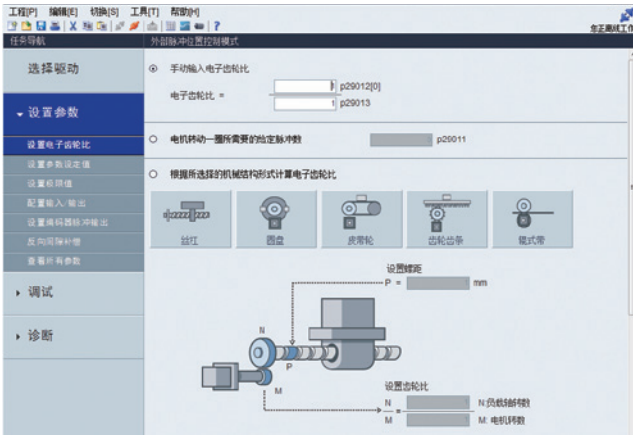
工程[P] 编辑[E] 切换[S] 工具[T] 帮助[H]

任务导航

外部脉冲位置控制模式

选择驱动

设置参数

设置电子齿轮比

设置参数设定值

设置极限值

配置输入/输出

设置编码器脉冲输出

反向间隙补偿

查看所有参数

调试

诊断

手动输入电子齿轮比

电子齿轮比 =

1 p29012[0]

1 p29013

电机转动一圈所需要的当定脉冲数

p29011

根据所选择的机械结构形式计算电子齿轮比

丝杠

圆盘

皮带轮

齿轮齿条

缠式带

设置螺距

P = mm

N

P

M

设置齿轮比

N

M

N:负载轴转数

M: 电机转数